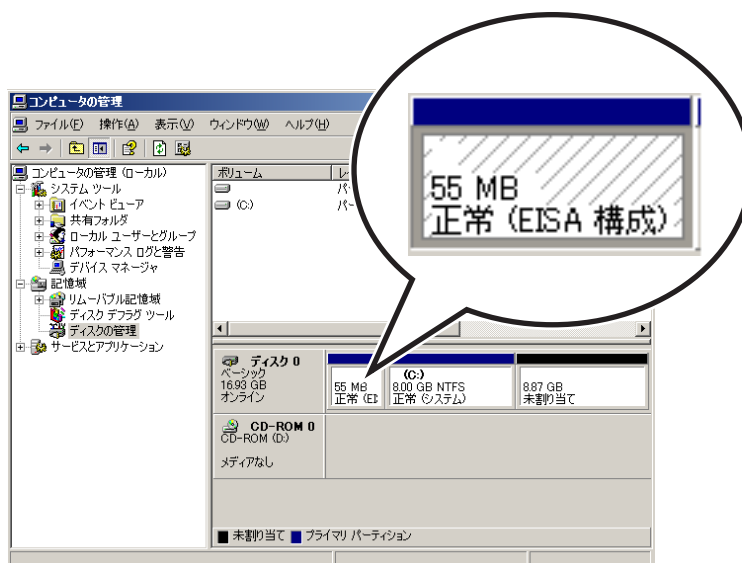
コンピュータの管理

ファイル(F) 操作(A) 表示(V) ウィンドウ(W) ヘルプ(H)

コンピュータの管理 (ローカル)
システム ツール
イベント ビューア
共有フォルダ
ローカル ユーザーとグループ
パフォーマンス ログと警告
デバイス マネージャ
記憶域
リムーバブル記憶域
ディスク デフラグ ツール
ディスクの管理
サービスとアプリケーション

ボリューム
(C:)

55 MB
正常 (EISA 構成)

ディスク 0
ベーシック
16.93 GB
オンライン

55 MB
正常 (EI

(C:)
8.00 GB NTFS
正常 (システム)

8.87 GB
未割り当て

CD-ROM 0
CD-ROM (D:)

メディアなし

未割り当て
プライマリ パーティション